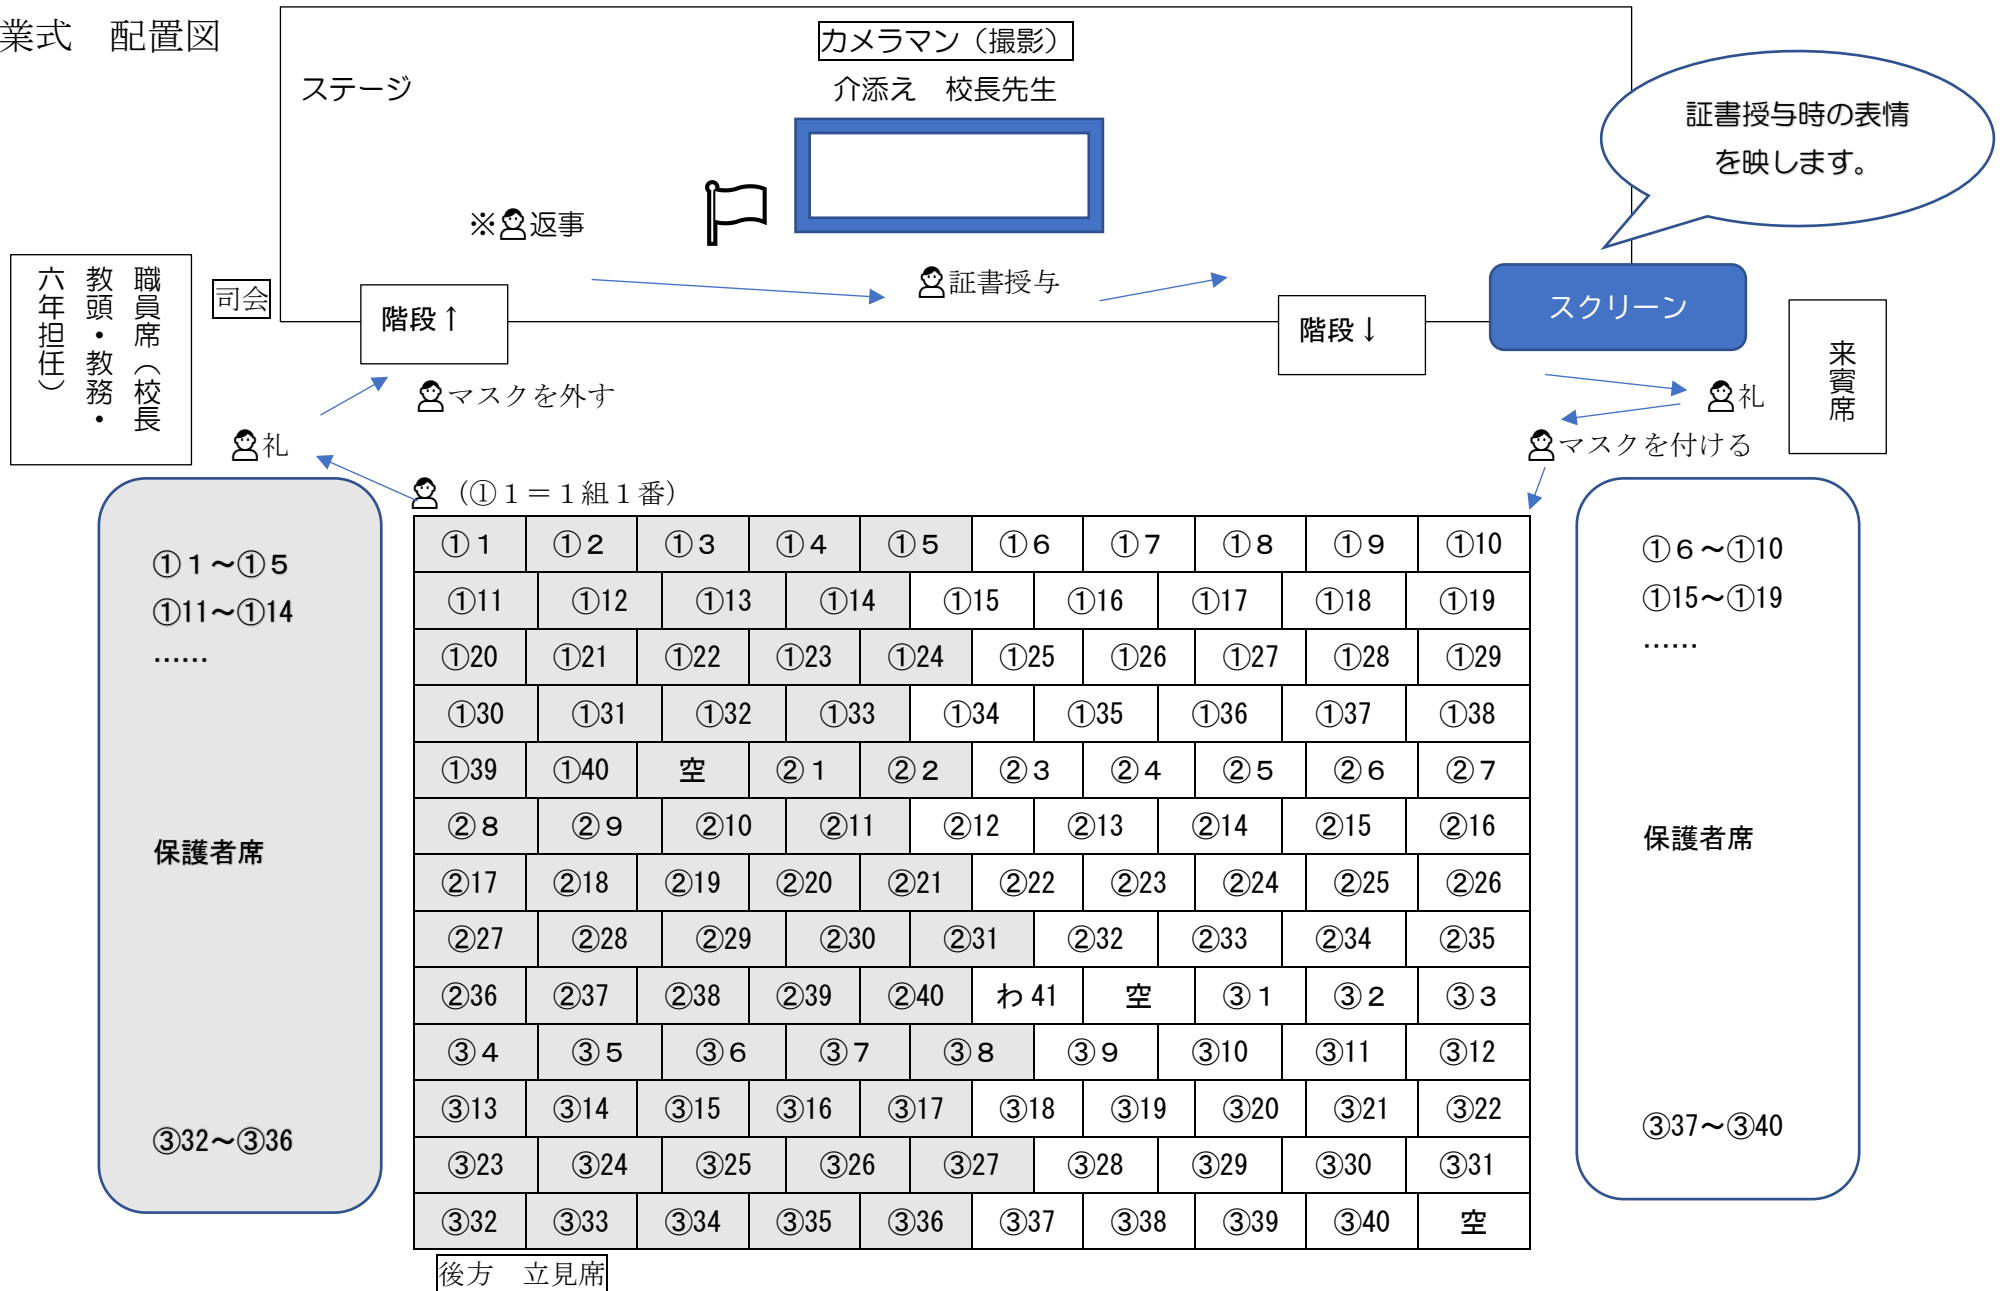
業式　配置図

カメラマン（撮影）

ステージ

介添え　校長先生

証書授与時の表情を映します。

※返事

証書授与

職員席（校長・教頭・教務・六年担任）

司会

階段↑

階段↓

スクリーン

来賓席

マスクを外す

礼

礼

マスクを付ける

（①１＝１組１番）

①１～①５
①11～①14
……

保護者席

③32～③36

| ①１ | ①２ | ①３ | ①４ | ①５ | ①６ | ①７ | ①８ | ①９ | ①10 |
|---|---|---|---|---|---|---|---|---|---|
| ①11 | ①12 | ①13 | ①14 | ①15 | ①16 | ①17 | ①18 | ①19 | |
| ①20 | ①21 | ①22 | ①23 | ①24 | ①25 | ①26 | ①27 | ①28 | ①29 |
| ①30 | ①31 | ①32 | ①33 | ①34 | ①35 | ①36 | ①37 | ①38 | |
| ①39 | ①40 | 空 | ②１ | ②２ | ②３ | ②４ | ②５ | ②６ | ②７ |
| ②８ | ②９ | ②10 | ②11 | ②12 | ②13 | ②14 | ②15 | ②16 | |
| ②17 | ②18 | ②19 | ②20 | ②21 | ②22 | ②23 | ②24 | ②25 | ②26 |
| ②27 | ②28 | ②29 | ②30 | ②31 | ②32 | ②33 | ②34 | ②35 | |
| ②36 | ②37 | ②38 | ②39 | ②40 | わ 41 | 空 | ③１ | ③２ | ③３ |
| ③４ | ③５ | ③６ | ③７ | ③８ | ③９ | ③10 | ③11 | ③12 | |
| ③13 | ③14 | ③15 | ③16 | ③17 | ③18 | ③19 | ③20 | ③21 | ③22 |
| ③23 | ③24 | ③25 | ③26 | ③27 | ③28 | ③29 | ③30 | ③31 | |
| ③32 | ③33 | ③34 | ③35 | ③36 | ③37 | ③38 | ③39 | ③40 | 空 |

①６～①10
①15～①19
……

保護者席

③37～③40

後方　立見席